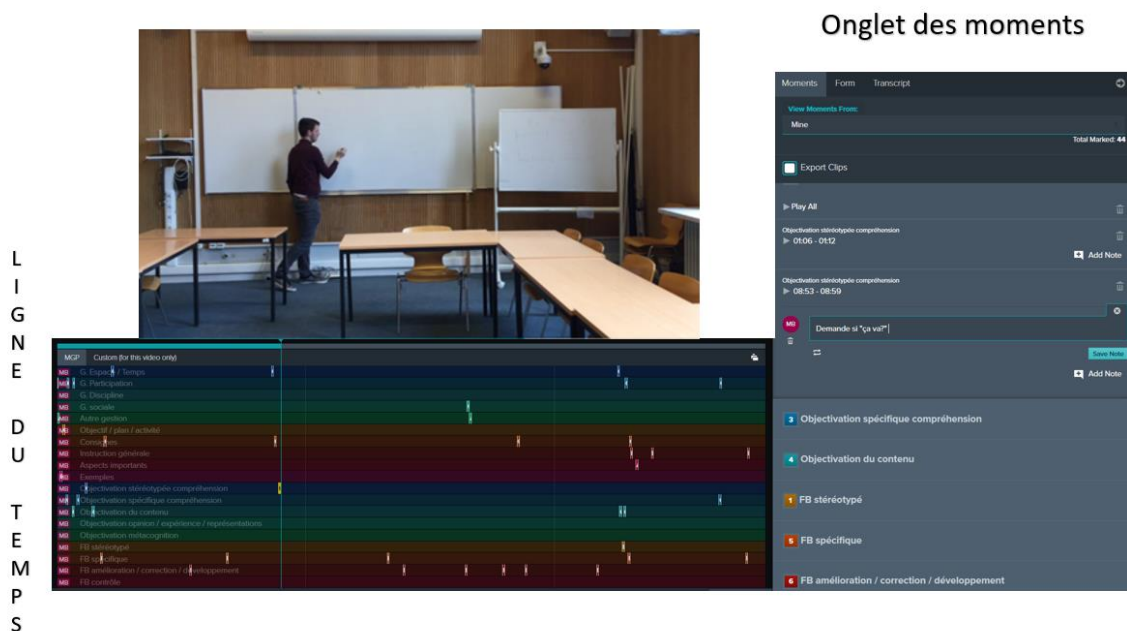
Onglet des moments

L
I
G
N
E

D
U

T
E
M
P
S

MGP Custom (for this video only)

MG G. Espace / Temps
MG G. Participation
MG G. Discipline
MG G. sociale
MG Autre gestion
MG Objectif / plan / activité
MG Consignes
MG Instruction générale
MG Aspects importants
MG Exemples
MG Objectivation stéréotypée compréhension
MG Objectivation spécifique compréhension
MG Objectivation du contenu
MG Objectivation opinion / expérience / représentations
MG Objectivation métacognition
MG FB stéréotypé
MG FB spécifique
MG FB amélioration / correction / développement
MG FB contrôle

Moments Form Transcript

View Moments From:
Mine
Total Marked: 44

Export Clips

Play All

Objectivation stéréotypée compréhension
01:06 - 01:12
Add Note

Objectivation stéréotypée compréhension
08:53 - 08:59

MG
Demande si "ça va?"

Save Note
Add Note

3 Objectivation spécifique compréhension

4 Objectivation du contenu

1 FB stéréotypé

5 FB spécifique

6 FB amélioration / correction / développement